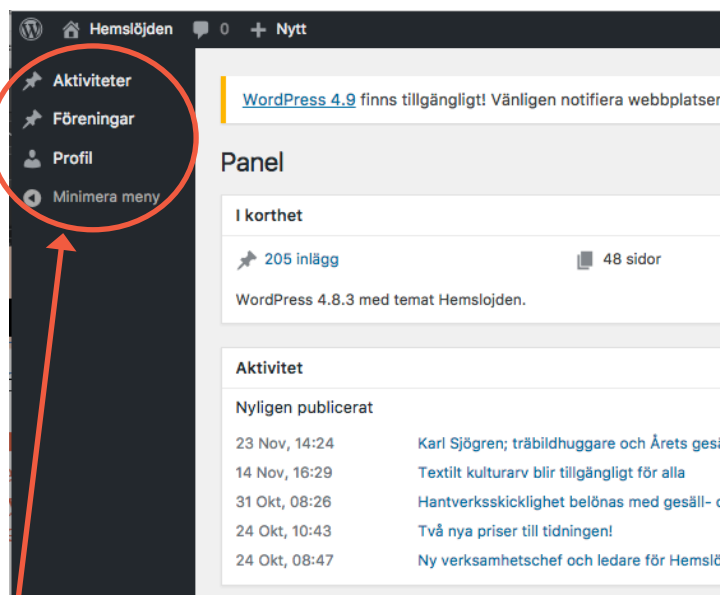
Hemslöjden 0 Nytt

Aktiviteter
Föreningar
Profil
Minimera meny

WordPress 4.9 finns tillgängligt! Vänligen notifiera webbplatser

Panel

I korthet

205 inlägg
48 sidor

WordPress 4.8.3 med temat Hemslojden.

Aktivitet

Nyligen publicerat

| | |
|---|---|
| 23 Nov, 14:24 | Karl Sjögren; träbildhuggare och Årets ges |
| 14 Nov, 16:29 | Textilt kulturarv blir tillgängligt för alla |
| 31 Okt, 08:26 | Hantverksskicklighet belönas med gesäll- |
| 24 Okt, 10:43 | Två nya priser till tidningen! |
| 24 Okt, 08:47 | Ny verksamhetschef och ledare för Hemslö |